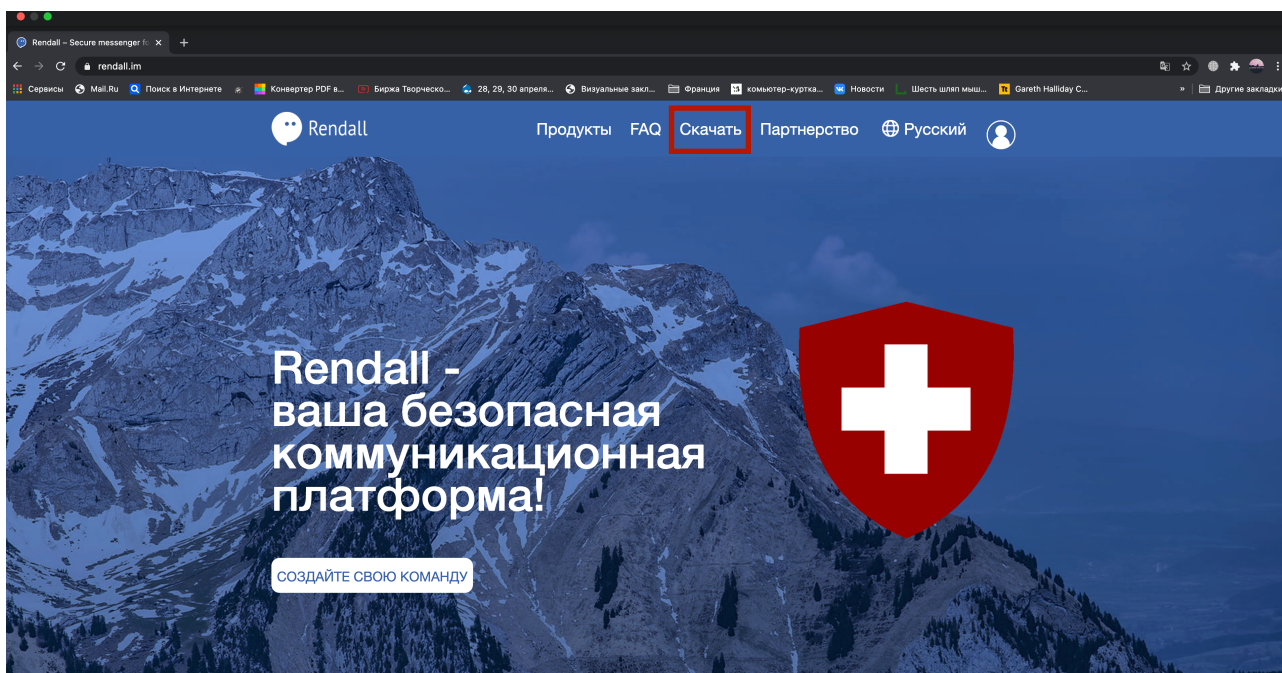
Rendall – Secure messenger fo ×
+
rendall.im
Сервисы Mail.Ru Поиск в Интернете Конвертер PDF в... Биржа Творческо... 28, 29, 30 апреля... Визуальные закл... Франция комьютер-куртка... Новости Шесть шляп мыш... Gareth Halliday C... » Другие закладки

Rendall
Продукты FAQ Скачать Партнерство Русский

Rendall - ваша безопасная коммуникационная платформа!

СОЗДАЙТЕ СВОЮ КОМАНДУ